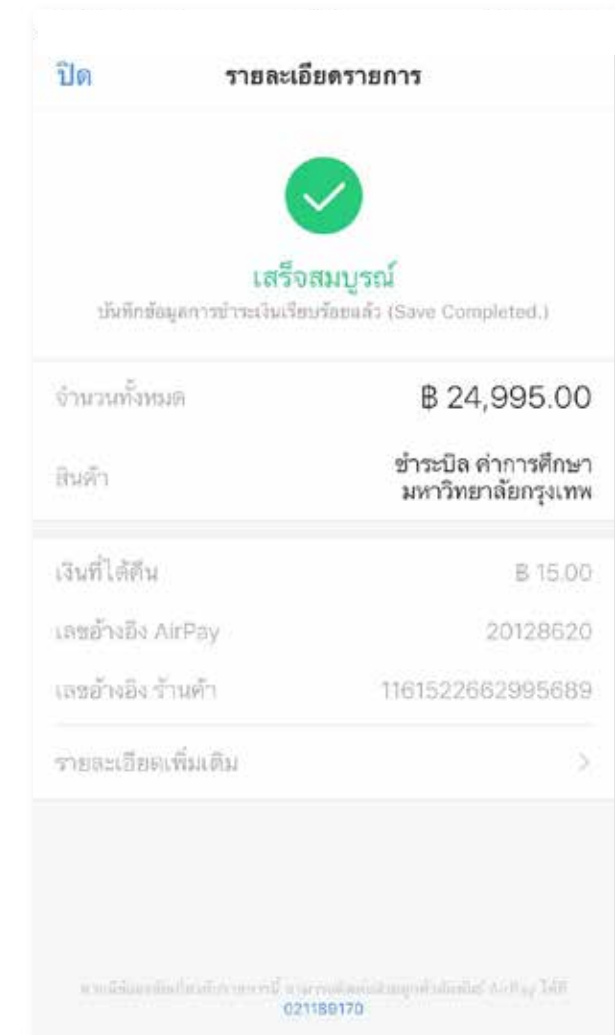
ปิด รายละเอียดรายการ

เสร็จสมบูรณ์
บันทึกข้อมูลการชำระเงินเรียบร้อยแล้ว (Save Completed.)

จำนวนทั้งหมด ฿ 24,995.00

สินค้า ชำระบิล ค่าการศึกษา มหาวิทยาลัยกรุงเทพ

เงินที่ได้คืน ฿ 15.00

เลขอ้างอิง AirPay 20128620

เลขอ้างอิง ร้านค้า 1161522662995689

รายละเอียดเพิ่มเติม >

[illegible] AirPay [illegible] 021189170